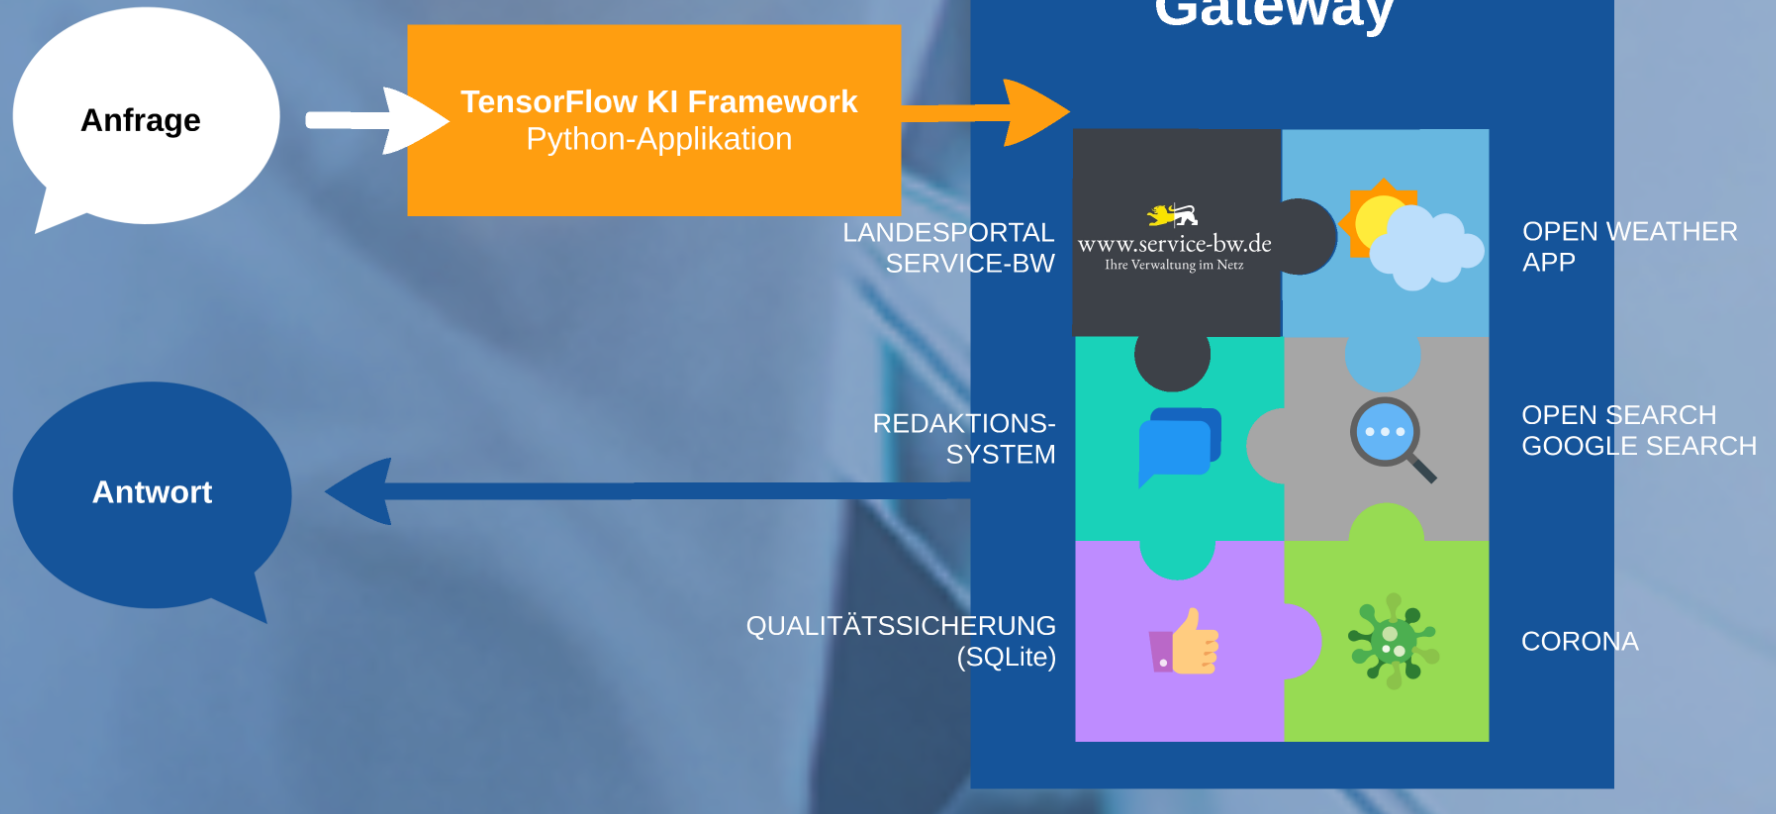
Anfrage

TensorFlow KI Framework
Python-Applikation

Gateway

LANDESPORTAL SERVICE-BW

www.service-bw.de
Ihre Verwaltung im Netz

OPEN WEATHER APP

REDAKTIONS-SYSTEM

OPEN SEARCH GOOGLE SEARCH

Antwort

QUALITÄTSSICHERUNG (SQLite)

CORONA